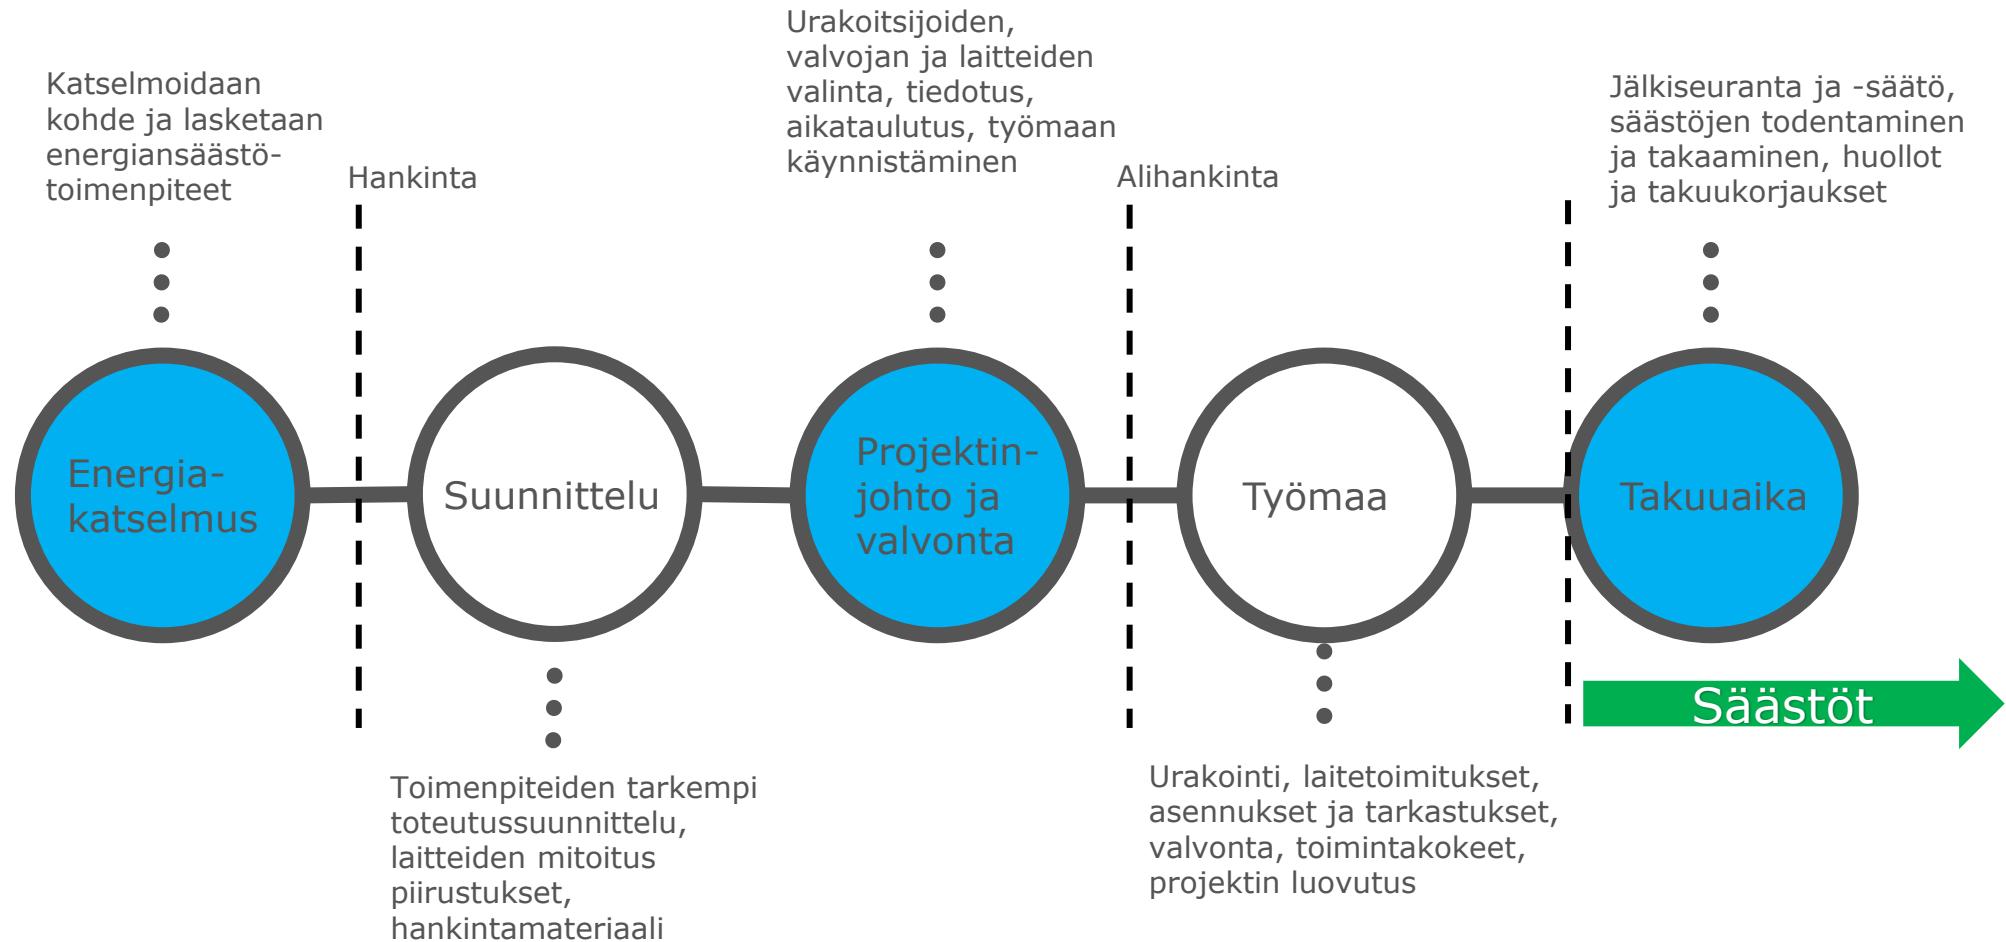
Katselmoidaan kohde ja lasketaan energiansäästötoimenpiteet

Hankinta

Urakoitsijoiden, valvojan ja laitteiden valinta, tiedotus, aikataulutus, työmaan käynnistäminen

Alihankinta

Jälkiseuranta ja -säätö, säästöjen todentaminen ja takaaminen, huollot ja takuukorjaukset

Energiakatselmus

Suunnittelu

Projektinjohto ja valvonta

Työmaa

Takuuaika

Säästöt

Toimenpiteiden tarkempi toteutussuunnittelu, laitteiden mitoitus piirustukset, hankintamateriaali

Urakointi, laitetoimitukset, asennukset ja tarkastukset, valvonta, toimintakokeet, projektin luovutus